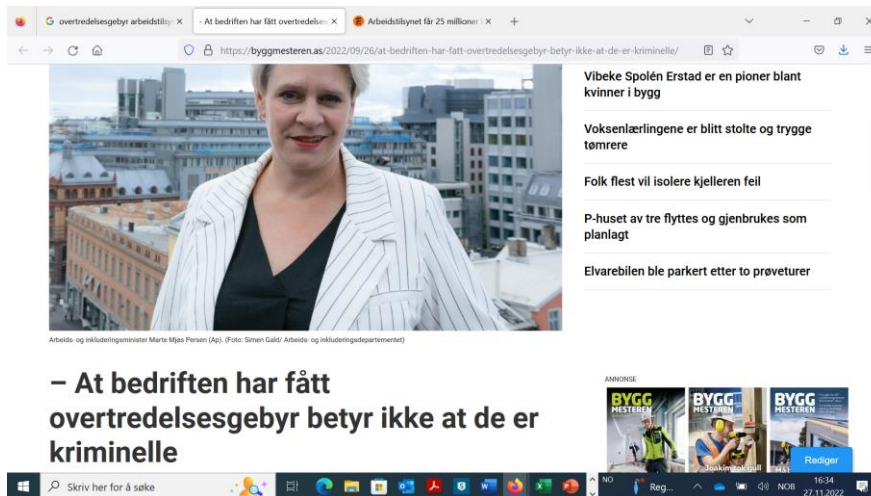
G overtredelsesgebyr arbeidstils ×
- At bedriften har fått overtredels ×
Arbeidstilsynet får 25 millioner ×
+

https://byggmesteren.as/2022/09/26/at-bedriften-har-fatt-overtredelsesgebyr-betyr-ikke-at-de-er-kriminelle/

Vibeke Spolén Erstad er en pioner blant kvinner i bygg

Voksenlærlingene er blitt stolte og trygge tømrere

Folk flest vil isolere kjelleren feil

P-huset av tre flyttes og gjenbrukes som planlagt

Elvarebilen ble parkert etter to prøveturer

Arbeids- og inkluderingsminister Marte Mjøs Persen (Ap). (Foto: Simen Gald/ Arbeids- og inkluderingsdepartementet)

– At bedriften har fått overtredelsesgebyr betyr ikke at de er kriminelle

ANNONSE

BYGG MESTEREN

BYGG MESTEREN

BYGG MESTEREN

Rediger

Skriv her for å søke

NO

Reg...

NOB

16:34
27.11.2022